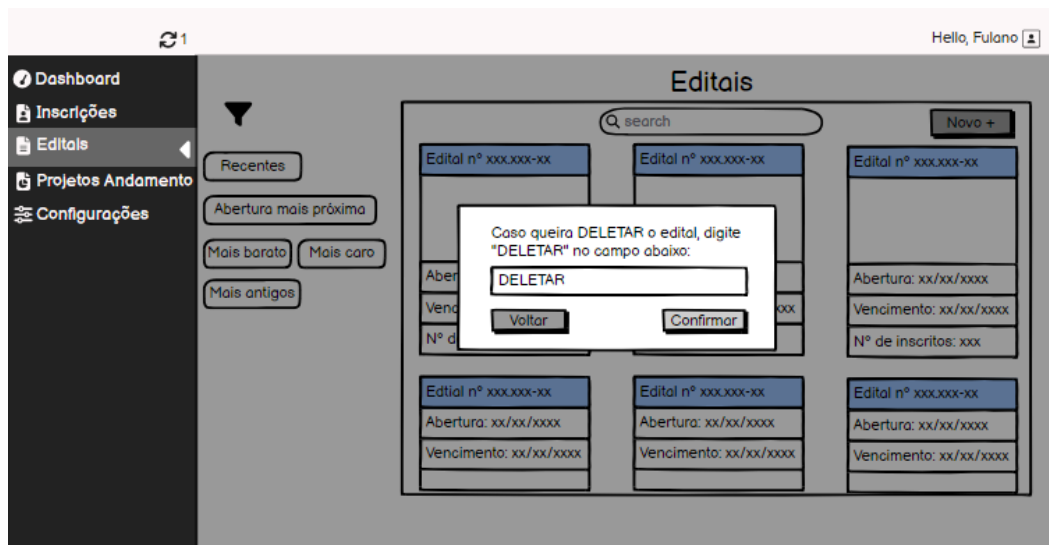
1

Hello, Fulano

Dashboard
Inscrições
Editais
Projetos Andamento
Configurações

Editais

Recentes
Abertura mais próxima
Mais barato
Mais caro
Mais antigos

search

Novo +

Edital nº xxx.xxx-xx
Edital nº xxx.xxx-xx
Edital nº xxx.xxx-xx

Aber
Venc
Nº d
xxx

Abertura: xx/xx/xxxx
Vencimento: xx/xx/xxxx
Nº de inscritos: xxx

Caso queira DELETAR o edital, digite "DELETAR" no campo abaixo:

DELETAR

Voltar
Confirmar

Edtial nº xxx.xxx-xx
Abertura: xx/xx/xxxx
Vencimento: xx/xx/xxxx

Edital nº xxx.xxx-xx
Abertura: xx/xx/xxxx
Vencimento: xx/xx/xxxx

Edital nº xxx.xxx-xx
Abertura: xx/xx/xxxx
Vencimento: xx/xx/xxxx